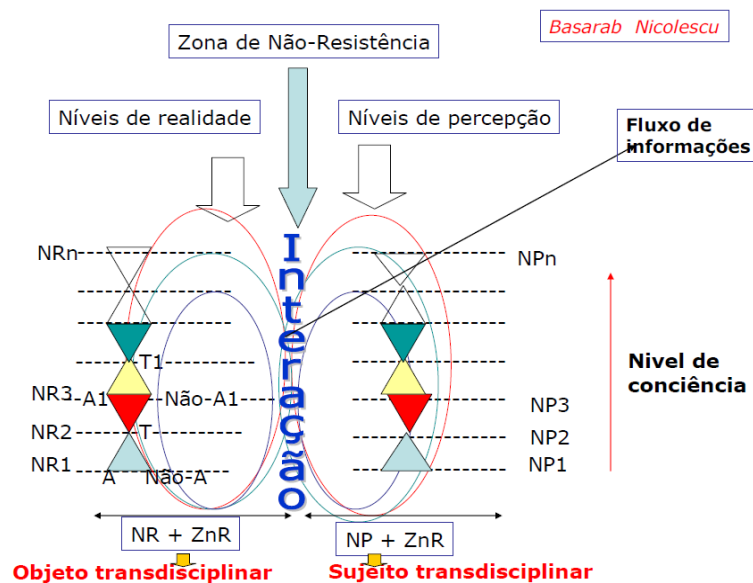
Basarab Nicolescu

Zona de Não-Resistência

Níveis de realidade

Níveis de percepção

Fluxo de informações

Interação

NRn

NPn

T1

Nivel de conciência

NR3

A1

Não-A1

NP3

NR2

T

NP2

NR1

NP1

A

Não-A

NR + ZnR

NP + ZnR

Objeto transdisciplinar

Sujeito transdisciplinar